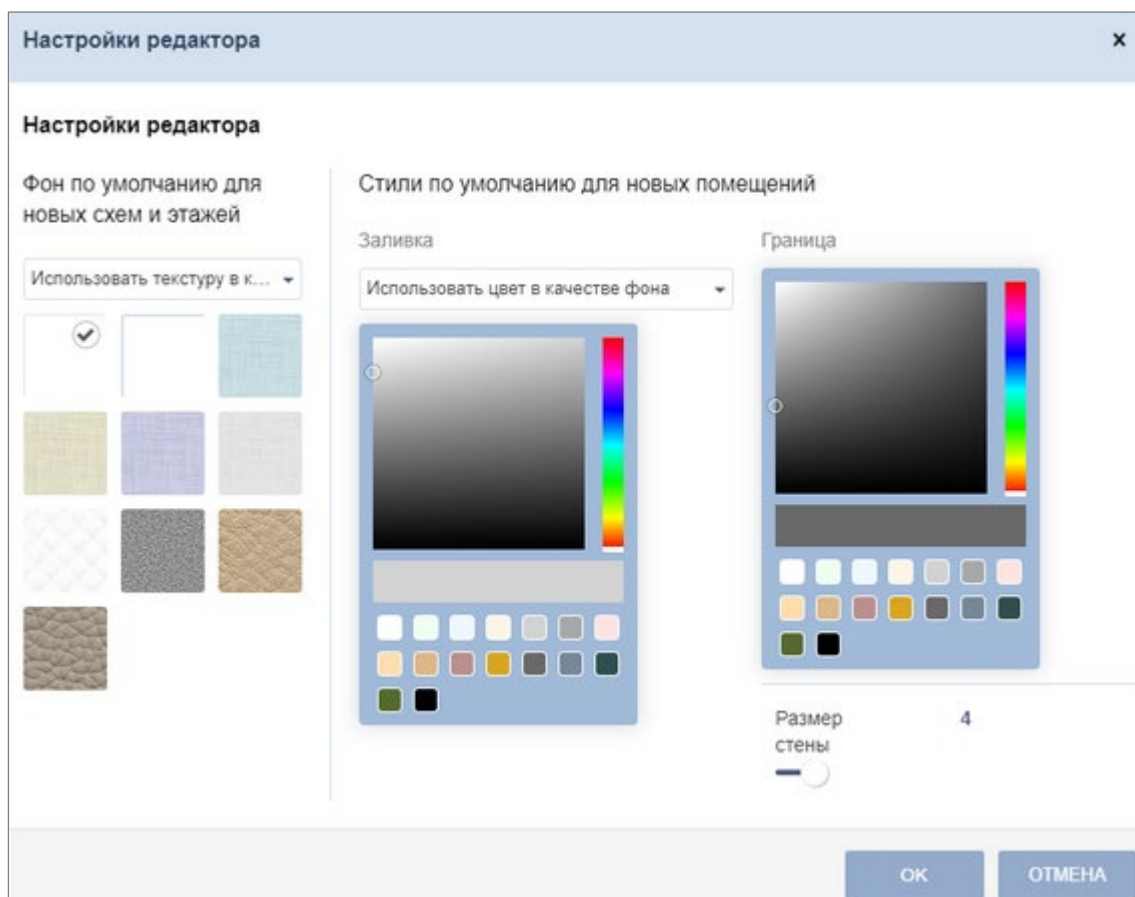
Настройки редактора

×

Настройки редактора

Фон по умолчанию для новых схем и этажей

Использовать текстуру в к...

Стили по умолчанию для новых помещений

Заливка

Использовать цвет в качестве фона

Граница

Размер стены

4

OK

ОТМЕНА